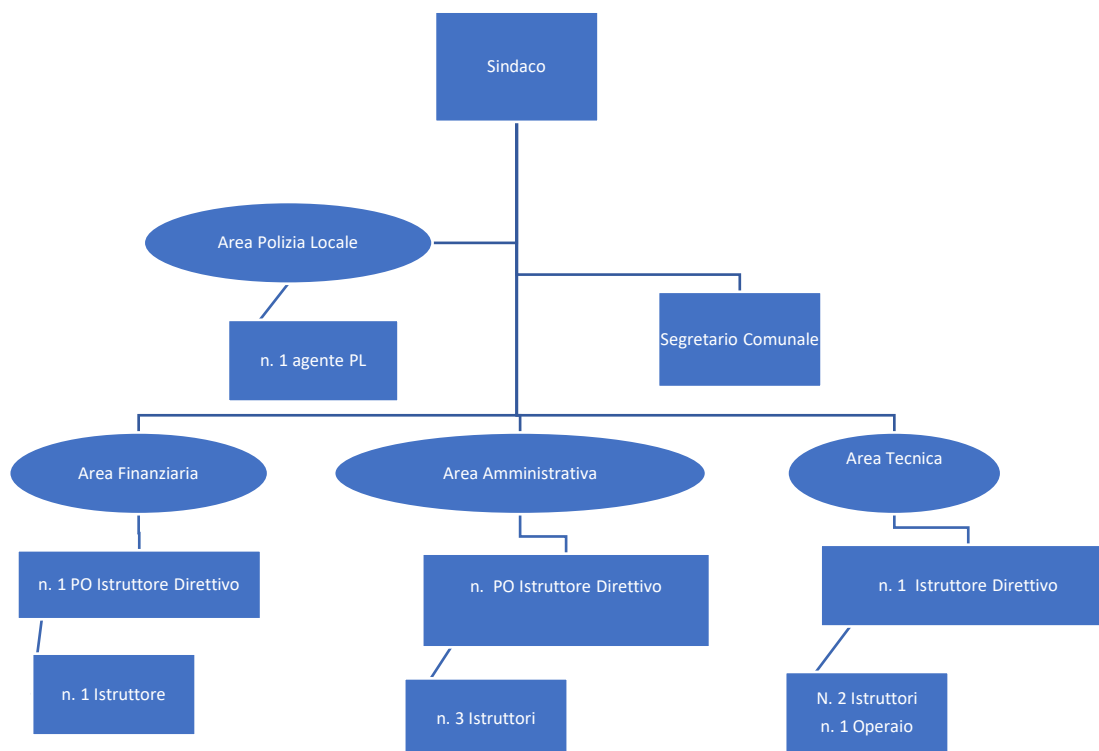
Sindaco

Area Polizia Locale

n. 1 agente PL

Segretario Comunale

Area Finanziaria

Area Amministrativa

Area Tecnica

n. 1 PO Istruttore Direttivo

n. PO Istruttore Direttivo

n. 1 Istruttore Direttivo

n. 1 Istruttore

n. 3 Istruttori

N. 2 Istruttori
n. 1 Operaio